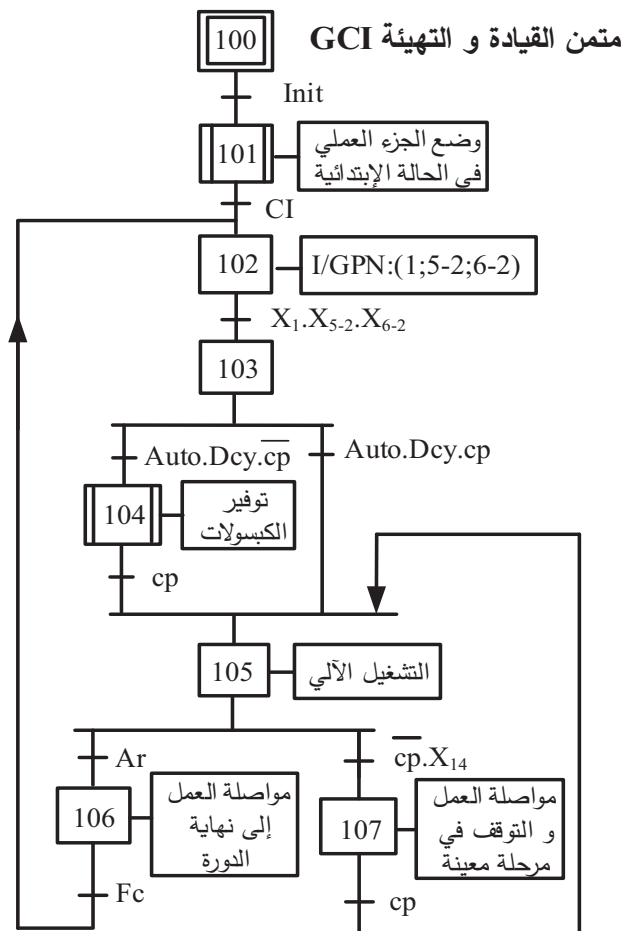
متمن القيادة و التهيئة GCI

100

Init

101

وضع الجزء العملي في الحالة الإبتدائية

CI

102

I/GPN:(1;5-2;6-2)

$X_1.X_{5-2}.X_{6-2}$

103

$Auto.Dcy.\overline{cp}$

Auto.Dcy.cp

104

توفير الكبسولات

cp

105

التشغيل الآلي

Ar

$\overline{cp}.X_{14}$

106

مواصلة العمل إلى نهاية الدورة

107

مواصلة العمل و التوقف في مرحلة معينة

Fc

cp